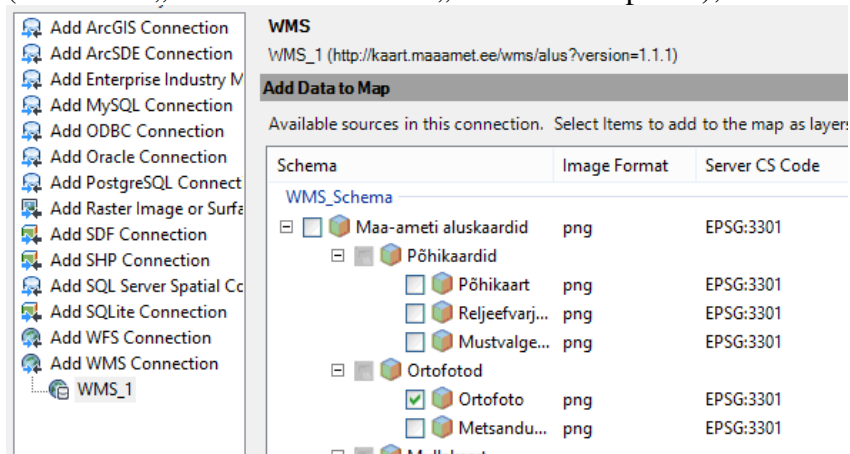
Add ArcGIS Connection
Add ArcSDE Connection
Add Enterprise Industry M
Add MySQL Connection
Add ODBC Connection
Add Oracle Connection
Add PostgreSQL Connect
Add Raster Image or Surfa
Add SDF Connection
Add SHP Connection
Add SQL Server Spatial Co
Add SQLite Connection
Add WFS Connection
Add WMS Connection
WMS_1

WMS
WMS_1 (http://kaart.maaamet.ee/wms/alus?version=1.1.1)

Add Data to Map

Available sources in this connection. Select Items to add to the map as layers

| Schema | Image Format | Server CS Code |
|---|---|---|
| WMS_Schema | | |
| Maa-ameti aluskaardid | png | EPSG:3301 |
| Põhikaardid | | |
| Põhikaart | png | EPSG:3301 |
| Reljeefvarj... | png | EPSG:3301 |
| Mustvalge... | png | EPSG:3301 |
| Ortofotod | | |
| Ortofoto | png | EPSG:3301 |
| Metsandu... | png | EPSG:3301 |